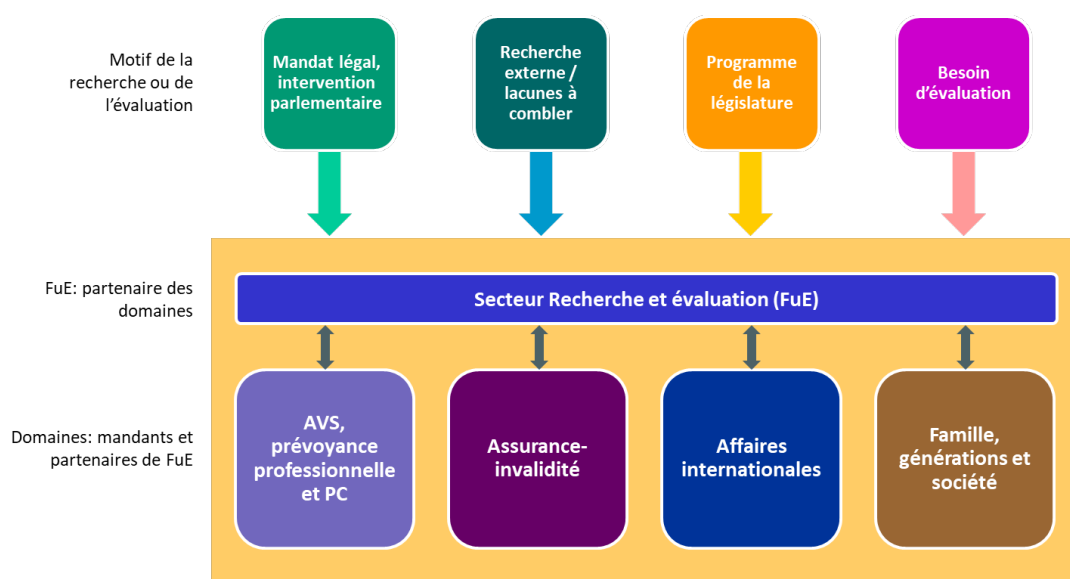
Motif de la recherche ou de l'évaluation

Mandat légal, intervention parlementaire

Recherche externe / lacunes à combler

Programme de la législature

Besoin d'évaluation

FuE: partenaire des domaines

Secteur Recherche et évaluation (FuE)

Domaines: mandants et partenaires de FuE

AVS, prévoyance professionnelle et PC

Assurance-invalidité

Affaires internationales

Famille, générations et société